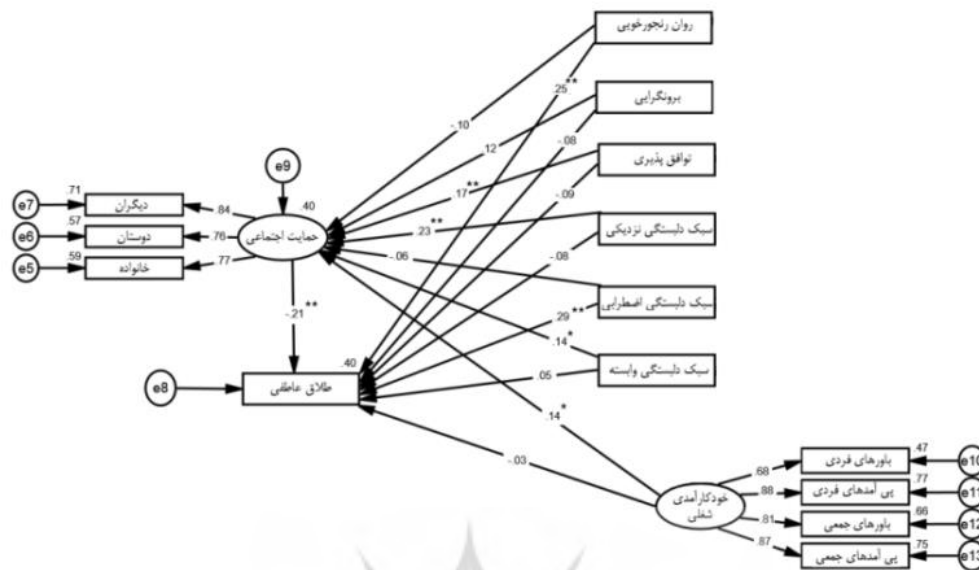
روان رنجورخویی
برونگرایی
توافق پذیری
سبک دلبستگی نزدیکی
سبک دلبستگی اضطرابی
سبک دلبستگی وابسته
e9
.40
e7
.71
دیگران
.84
e6
.57
دوستان
.76
حمایت اجتماعی
e5
.59
خانواده
.77
-.10
.12
.17**
.23**
-.06
.25**
-.08
-.09
-.08
.29**
.14*
.05
-.21**
.40
e8
طلاق عاطفی
.14*
-.03
خودکارآمدی شغلی
.68
.88
.81
.87
باورهای فردی
پی آمدهای فردی
باورهای جمعی
پی آمدهای جمعی
.47
.77
.66
.75
e10
e11
e12
e13